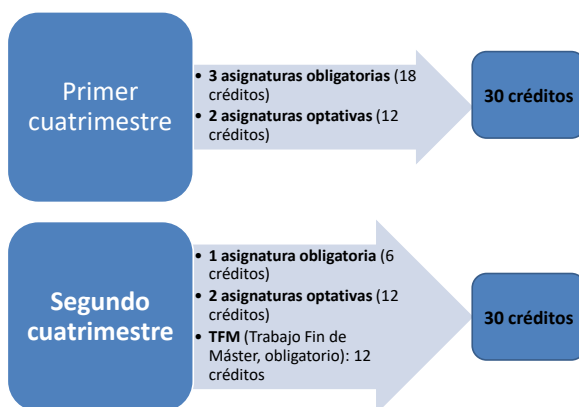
Primer cuatrimestre

• **3 asignaturas obligatorias** (18 créditos)
• **2 asignaturas optativas** (12 créditos)

**30 créditos**

**Segundo cuatrimestre**

• **1 asignatura obligatoria** (6 créditos)
• **2 asignaturas optativas** (12 créditos)
• **TFM** (Trabajo Fin de Máster, obligatorio): 12 créditos

**30 créditos**